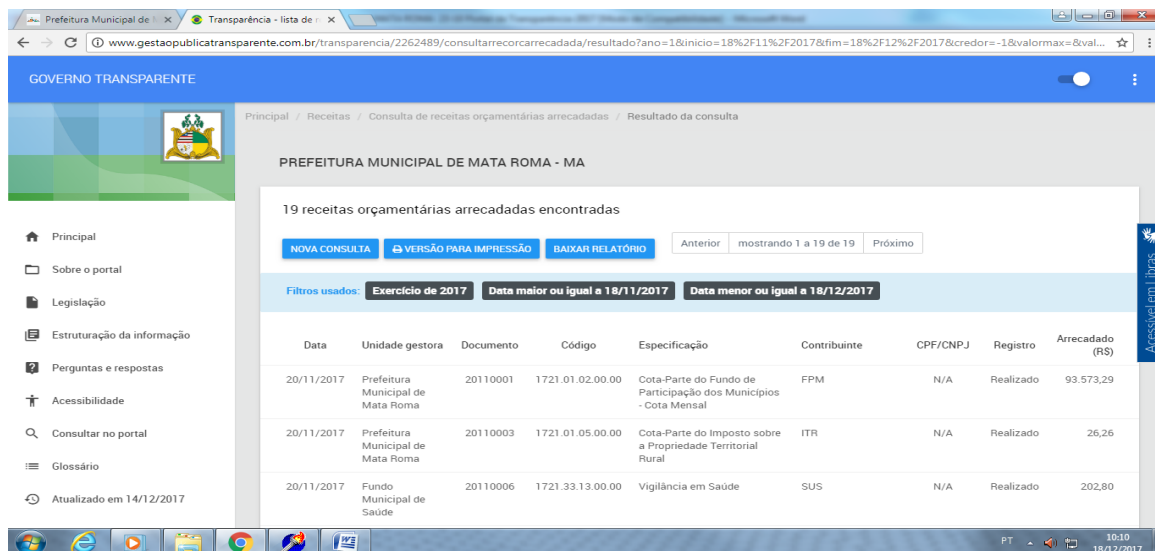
Prefeitura Municipal de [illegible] ×
Transparência - lista de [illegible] ×
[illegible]

www.gestaopublicatransparente.com.br/transparencia/2262489/consultarrecorcarrecadada/resultado?ano=1&inicio=18%2F11%2F2017&fim=18%2F12%2F2017&credor=-1&valormax=&val...

GOVERNO TRANSPARENTE

Principal / Receitas / Consulta de receitas orçamentárias arrecadadas / Resultado da consulta

PREFEITURA MUNICIPAL DE MATA ROMA - MA

Principal
Sobre o portal
Legislação
Estruturação da informação
Perguntas e respostas
Acessibilidade
Consultar no portal
Glossário
Atualizado em 14/12/2017

19 receitas orçamentárias arrecadadas encontradas

NOVA CONSULTA
VERSÃO PARA IMPRESSÃO
BAIXAR RELATÓRIO

Anterior | mostrando 1 a 19 de 19 | Próximo

Filtros usados: Exercício de 2017 | Data maior ou igual a 18/11/2017 | Data menor ou igual a 18/12/2017

| Data | Unidade gestora | Documento | Código | Especificação | Contribuinte | CPF/CNPJ | Registro | Arrecadado (R$) |
|---|---|---|---|---|---|---|---|---|
| 20/11/2017 | Prefeitura Municipal de Mata Roma | 20110001 | 1721.01.02.00.00 | Cota-Parte do Fundo de Participação dos Municípios - Cota Mensal | FPM | N/A | Realizado | 93.573,29 |
| 20/11/2017 | Prefeitura Municipal de Mata Roma | 20110003 | 1721.01.05.00.00 | Cota-Parte do Imposto sobre a Propriedade Territorial Rural | ITR | N/A | Realizado | 26,26 |
| 20/11/2017 | Fundo Municipal de Saúde | 20110006 | 1721.33.13.00.00 | Vigilância em Saúde | SUS | N/A | Realizado | 202,80 |

Acessível em Libras

PT 10:10 18/12/2017